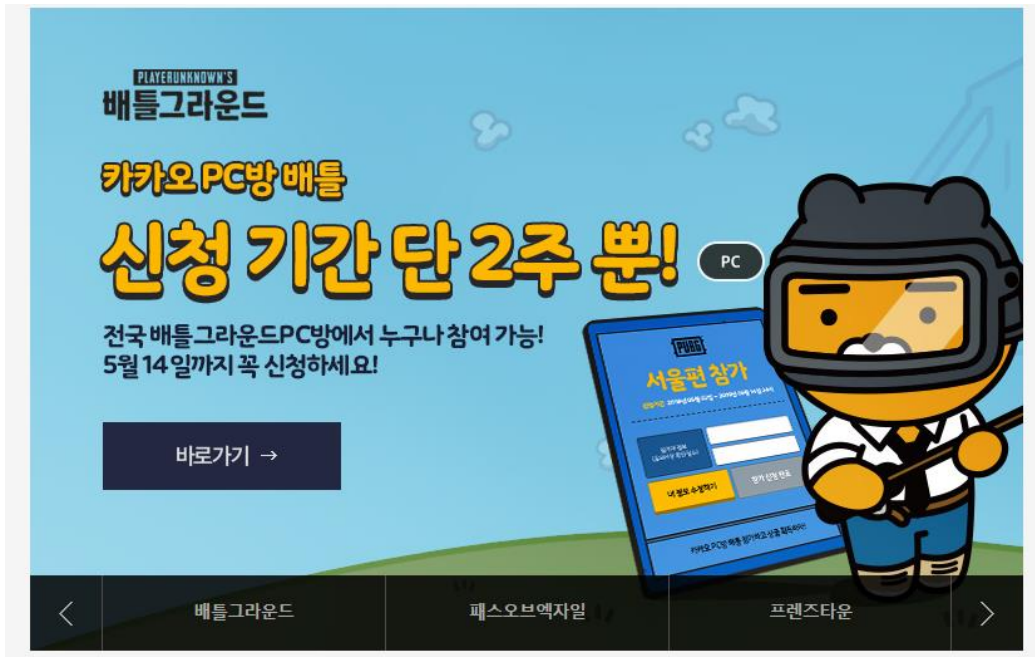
PLAYERUNKNOWN'S
배틀그라운드

카카오 PC방 배틀
신청 기간 단 2주 뿐!

PC

전국 배틀그라운드PC방에서 누구나 참여 가능!
5월 14 일까지 꼭 신청하세요!

바로가기 →

PUBG
서울편 참가

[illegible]

내 정보 수정하기
참가 신청 완료

카카오 PC방 배틀 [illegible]

<
배틀그라운드
패스오브엑자일
프렌즈타운
>